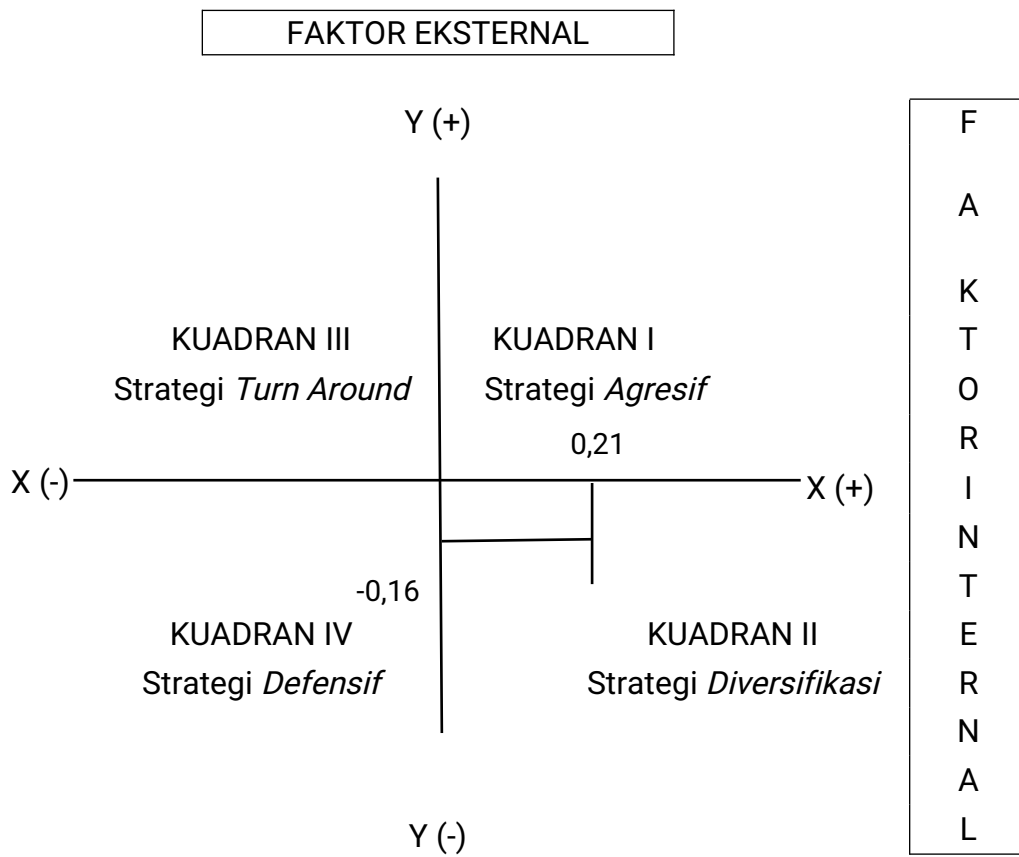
FAKTOR EKSTERNAL

Y (+)

KUADRAN III
Strategi *Turn Around*

KUADRAN I
Strategi *Agresif*

0,21

X (-)

X (+)

-0,16

KUADRAN IV
Strategi *Defensif*

KUADRAN II
Strategi *Diversifikasi*

Y (-)

F
A
K
T
O
R
I
N
T
E
R
N
A
L